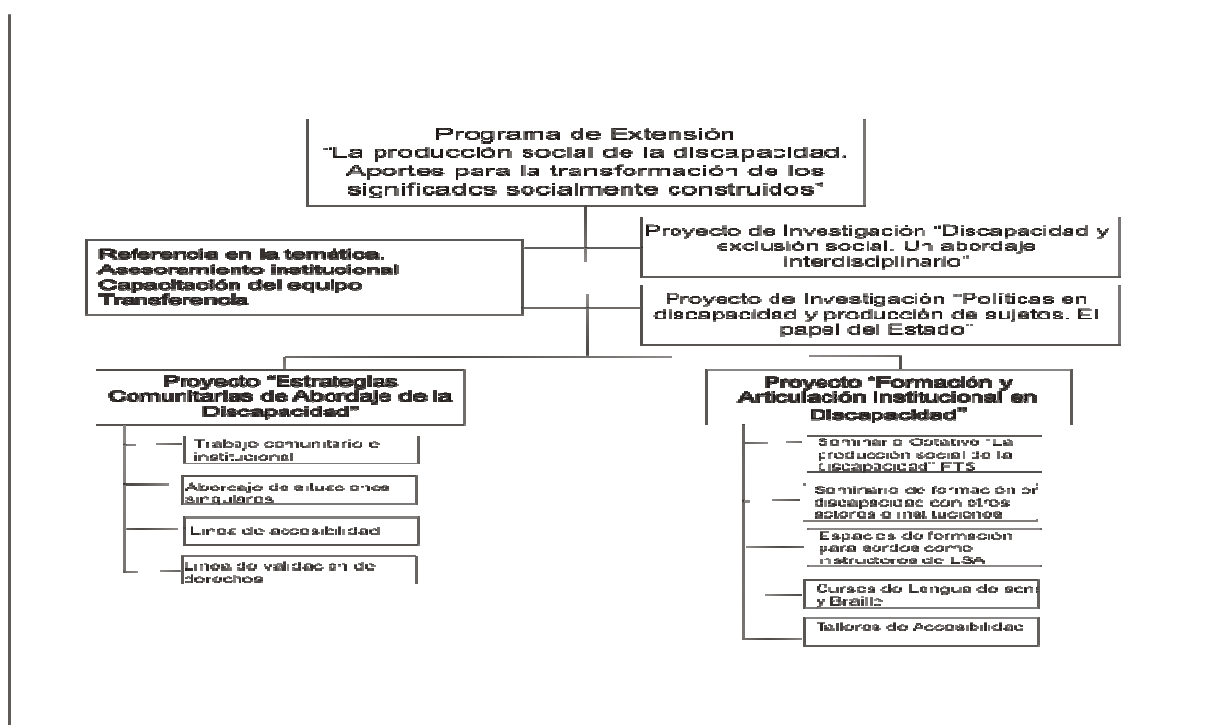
Programa de Extensión "La producción social de la discapacidad. Aportes para la transformación de los significadcs socialmente construidos"

Proyecto de Investigación "Discapacidad y exclusión social. Un abordaje interdisciplinario"

Referencia en la temática. Asesoramiento institucional Capacitación del equipo Transferencia

Proyecto de Investigación "Políticas en discapacidad y producción de sujetos. El papel del Estado"

Proyecto "Estrategias Comunitarias de Abordaje de la Discapacidad"

Trabajo comunitario e institucional

Abordaje de situaciones singulares

Línea de accesibilidad

Línea de validación de derechos

Proyecto "Formación y Articulación Institucional en Discapacidad"

Seminario Optativo "La producción social de la discapacidad" FTS

Seminario de formación en discapacidad con otros actores e instituciones

Espacios de formación para sordos como instructores de LSA

Cursos de Lengua de señ y Braille

Talleres de Accesibilidad